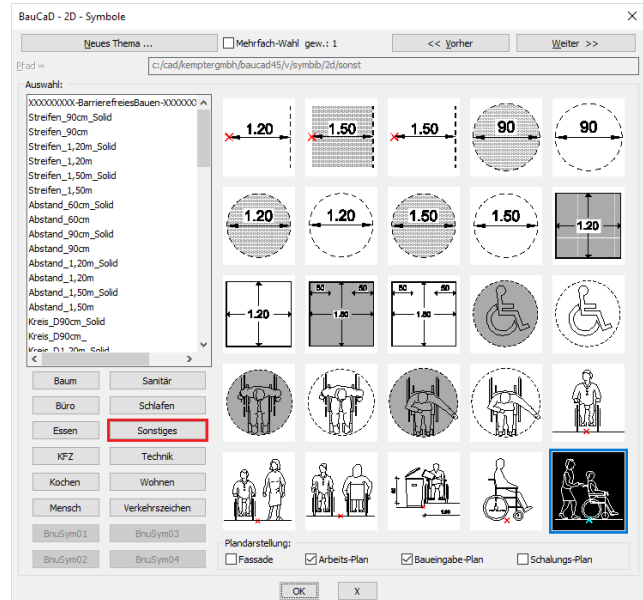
BauCaD - 2D - Symbole

Neues Thema ...
Mehrfach-Wahl gew.: 1
<< Vorher
Weiter >>

Pfad = c:/cad/kemptergmbh/baucad45/v/symbib/2d/sonst

Auswahl:
XXXXXXXXX-BarrierefreiesBauen-XXXXXXX
Streifen_90cm_Solid
Streifen_90cm
Streifen_1,20m_Solid
Streifen_1,20m
Streifen_1,50m_Solid
Streifen_1,50m
Abstand_60cm_Solid
Abstand_60cm
Abstand_90cm_Solid
Abstand_90cm
Abstand_1,20m_Solid
Abstand_1,20m
Abstand_1,50m_Solid
Abstand_1,50m
Kreis_D90cm_Solid
Kreis_D90cm_
Kreis_D1,20m_Solid

1.20
1.50
1.50
90
90
1.20
1.20
1.50
1.50
1.20
1.20
50
50
1.50
50
50
1.50
1.20

Baum
Sanitär
Büro
Schlafen
Essen
Sonstiges
KFZ
Technik
Kochen
Wohnen
Mensch
Verkehrszeichen
BnuSym01
BnuSym03
BnuSym02
BnuSym04

Plandarstellung:
Fassade
Arbeits-Plan
Baueingabe-Plan
Schalungs-Plan

OK
X